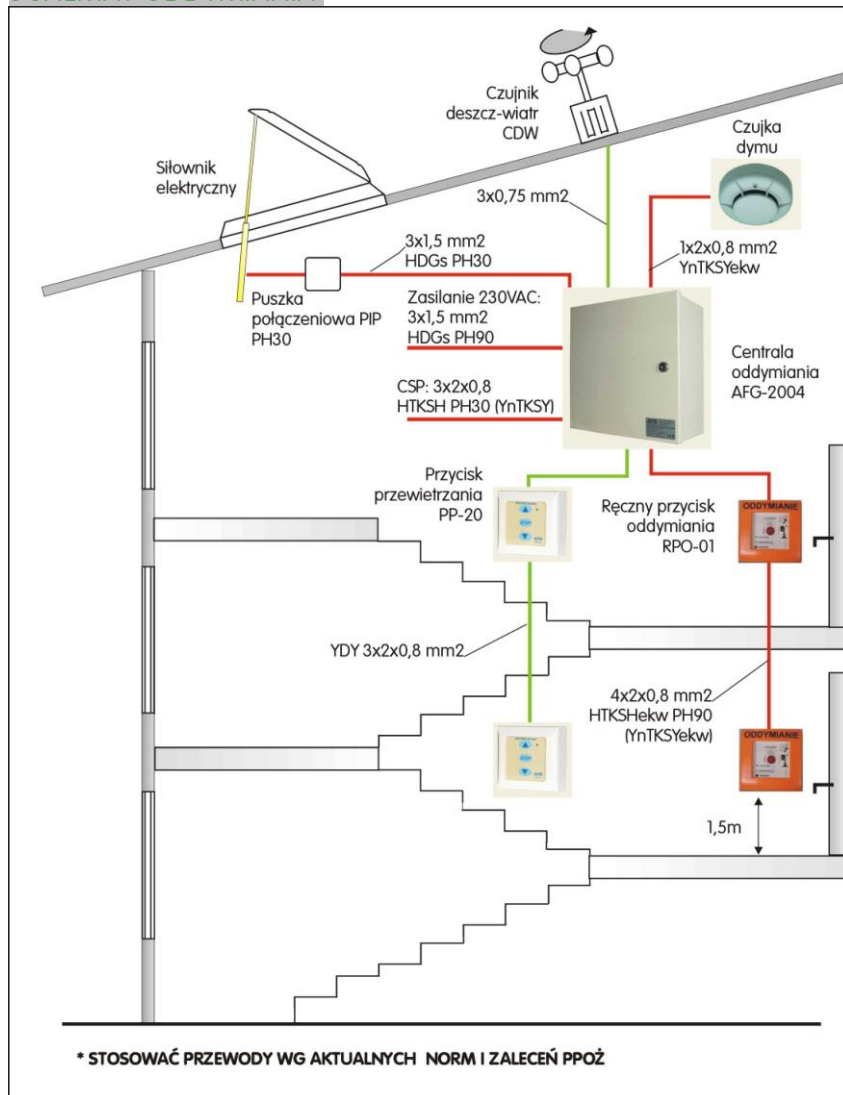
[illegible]

Czujnik deszcz-wiatr CDW

Czujka dymu

Siłownik elektryczny

3x0,75 mm2

3x1,5 mm2
HDGs PH30

1x2x0,8 mm2
YnTKSYekw

Puszka połączeniowa PIP PH30

Zasilanie 230VAC:
3x1,5 mm2
HDGs PH90

Centrala oddymiania AFG-2004

CSP: 3x2x0,8
HTKSH PH30 (YnTKSY)

Przycisk przewietrzania PP-20

Ręczny przycisk oddymiania RPO-01

ODDYMIANIE

YDY 3x2x0,8 mm2

4x2x0,8 mm2
HTKSHekw PH90
(YnTKSYekw)

ODDYMIANIE

1,5m

* STOSOWAĆ PRZEWODY WG AKTUALNYCH NORM I ZALECEŃ PPOŻ